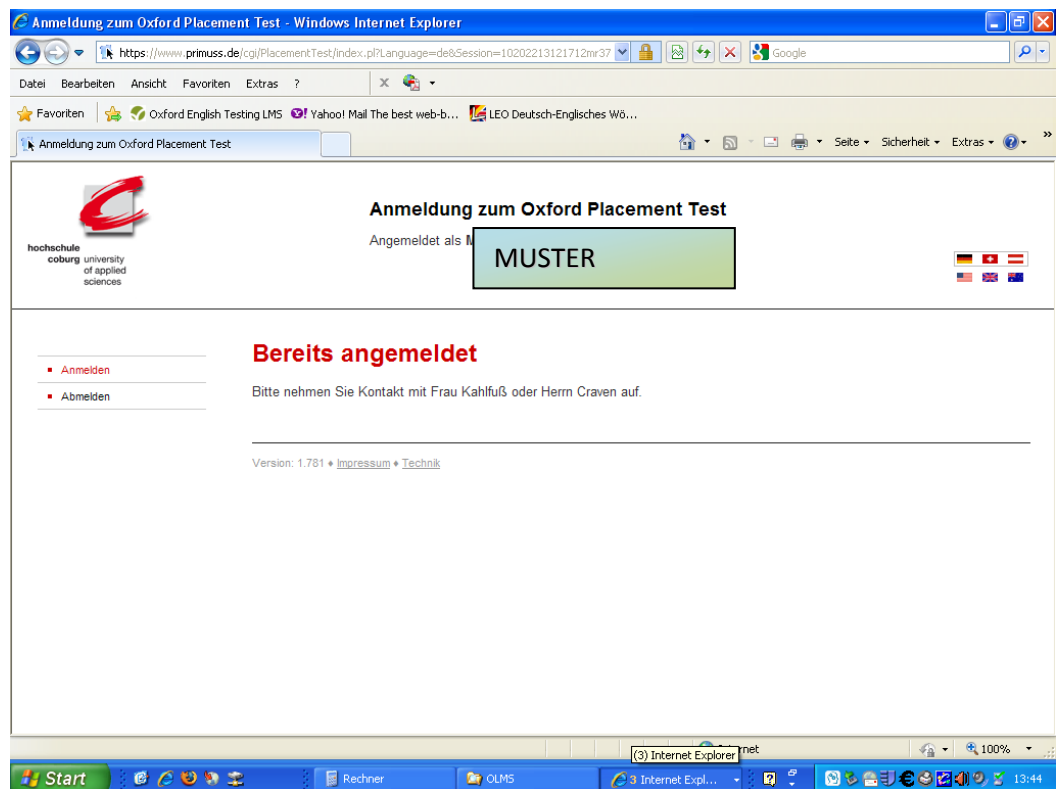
Anmeldung zum Oxford Placement Test - Windows Internet Explorer

https://www.primuss.de/cgi/PlacementTest/index.pl?Language=de&Session=10202213121712mr37

Google

Datei Bearbeiten Ansicht Favoriten Extras ?

Favoriten Oxford English Testing LMS Yahoo! Mail The best web-b... LEO Deutsch-Englisches Wö...

Anmeldung zum Oxford Placement Test

Seite ▾ Sicherheit ▾ Extras ▾

hochschule coburg university of applied sciences

Anmeldung zum Oxford Placement Test

Angemeldet als M

MUSTER

Anmelden

Abmelden

Bereits angemeldet

Bitte nehmen Sie Kontakt mit Frau Kahlfuß oder Herrn Craven auf.

Version: 1.781 ♦ Impressum ♦ Technik

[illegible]rnet

(3) Internet Explorer

100%

Start

Rechner

OLMS

3 Internet Expl...

13:44